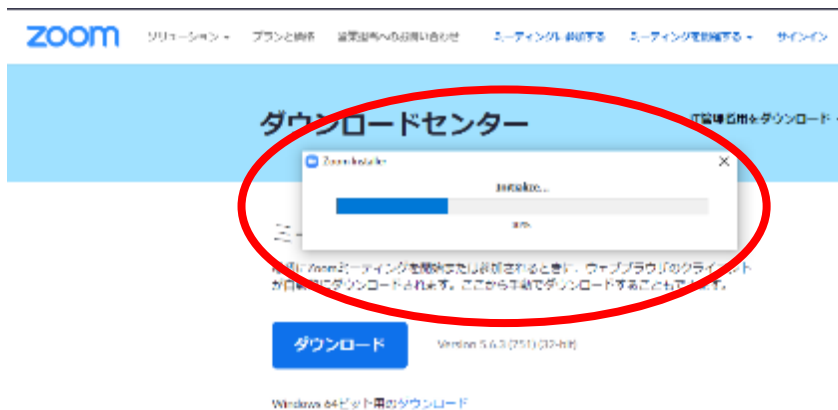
zoom ソリューション プランと価格 営業担当へのお問い合わせ ミーティングに参加する ミーティングを開催する サインイン

ダウンロードセンター

IT管理者用をダウンロード

Zoom Installer

Initialize...

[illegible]

ミー

最初にZoomミーティングを開始または参加されるときに、ウェブブラウザのクライアントが自動的にダウンロードされます。ここから手動でダウンロードすることもできます。

ダウンロード

Version 5.6.3 (251) (32-bit)

Windows 64ビット用のダウンロード